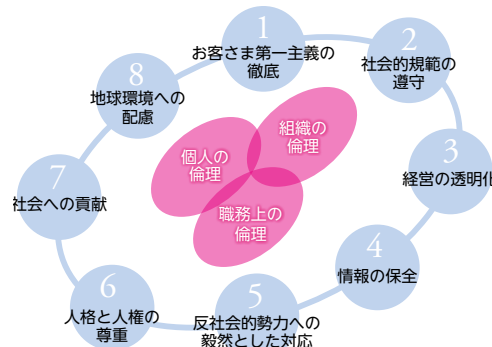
1
お客さま第一主義の徹底

2
社会的規範の遵守

3
経営の透明化

4
情報の保全

5
反社会的勢力への毅然とした対応

6
人格と人権の尊重

7
社会への貢献

8
地球環境への配慮

個人の倫理

組織の倫理

職務上の倫理